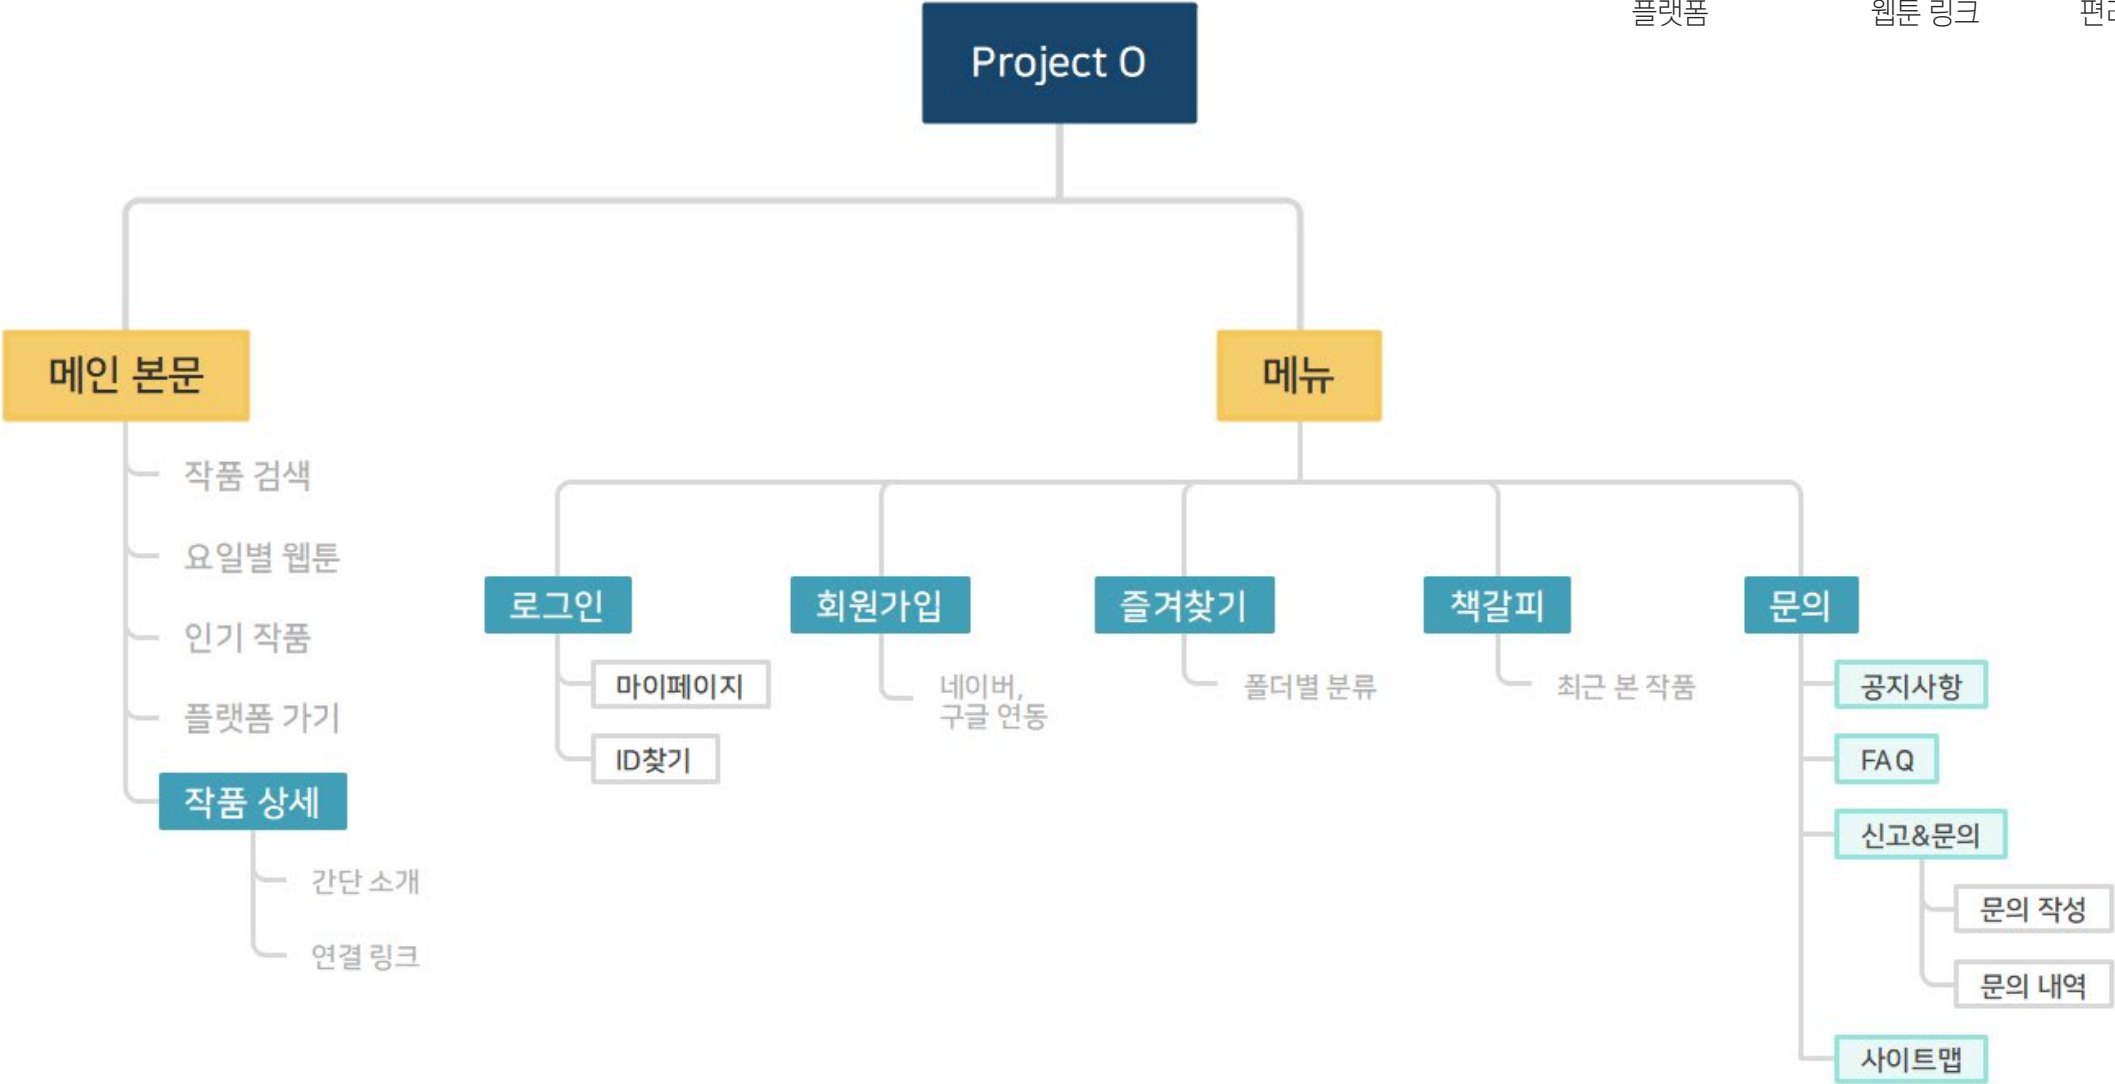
플랫폼 웹툰 링크 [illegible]

Project O

메인 본문

작품 검색

요일별 웹툰

인기 작품

플랫폼 가기

작품 상세

간단 소개

연결 링크

메뉴

로그인

마이페이지

ID찾기

회원가입

네이버, 구글 연동

즐겨찾기

폴더별 분류

책갈피

최근 본 작품

문의

공지사항

FAQ

신고&문의

문의 작성

문의 내역

사이트맵